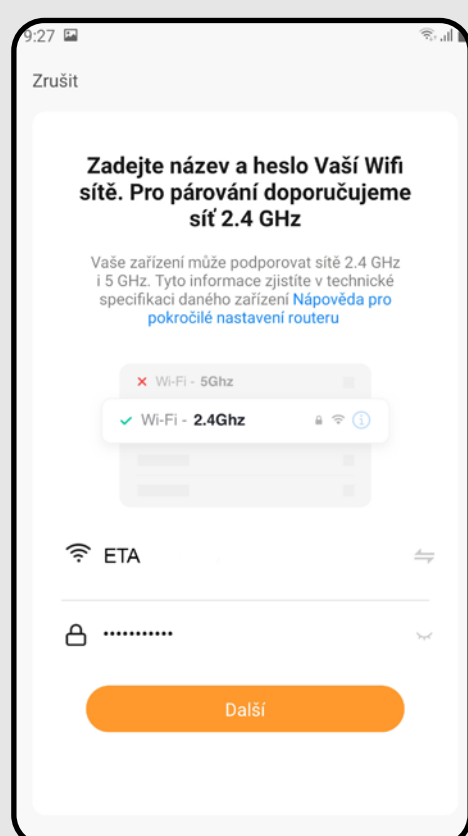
9:27

Zrušit

Zadejte název a heslo Vaší Wifi sítě. Pro párování doporučujeme síť 2.4 GHz

Vaše zařízení může podporovat sítě 2.4 GHz i 5 GHz. Tyto informace zjistíte v technické specifikaci daného zařízení Nápověda pro pokročilé nastavení routeru

Wi-Fi - 5Ghz

Wi-Fi - 2.4Ghz

ETA

•••••••••••

Další